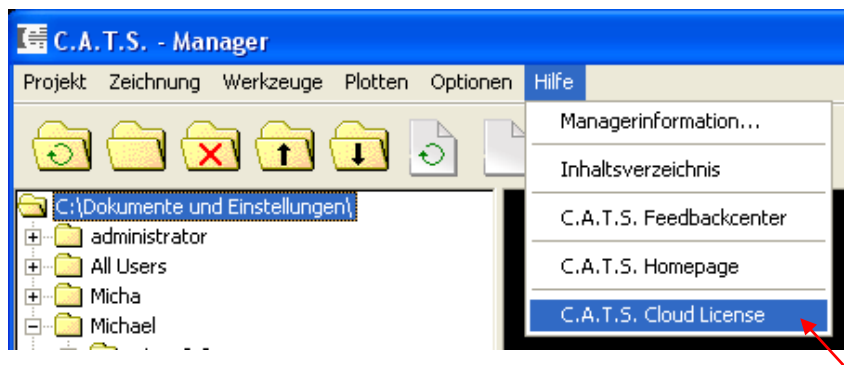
C.A.T.S. - Manager

Projekt Zeichnung Werkzeuge Plotten Optionen Hilfe

Managerinformation...

Inhaltsverzeichnis

C.A.T.S. Feedbackcenter

C.A.T.S. Homepage

C.A.T.S. Cloud License

C:\Dokumente und Einstellungen\

administrator

All Users

Micha

Michael